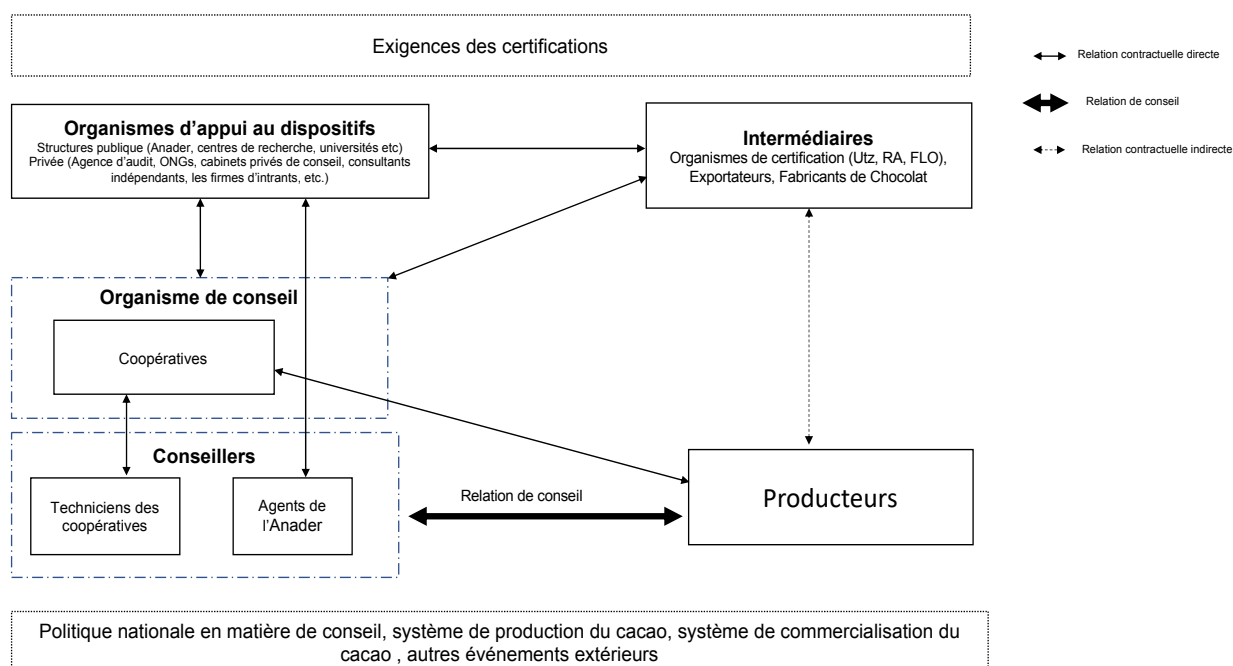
Exigences des certifications

Relation contractuelle directe

Relation de conseil

Relation contractuelle indirecte

Organismes d'appui au dispositifs
Structures publique (Anader, centres de recherche, universités etc)
Privée (Agence d'audit, ONGs, cabinets privés de conseil, consultants indépendants, les firmes d'intrants, etc.)

Intermédiaires
Organismes de certification (Utz, RA, FLO), Exportateurs, Fabricants de Chocolat

Organisme de conseil

Coopératives

Conseillers

Techniciens des coopératives

Agents de l'Anader

Relation de conseil

Producteurs

Politique nationale en matière de conseil, système de production du cacao, système de commercialisation du cacao , autres événements extérieurs